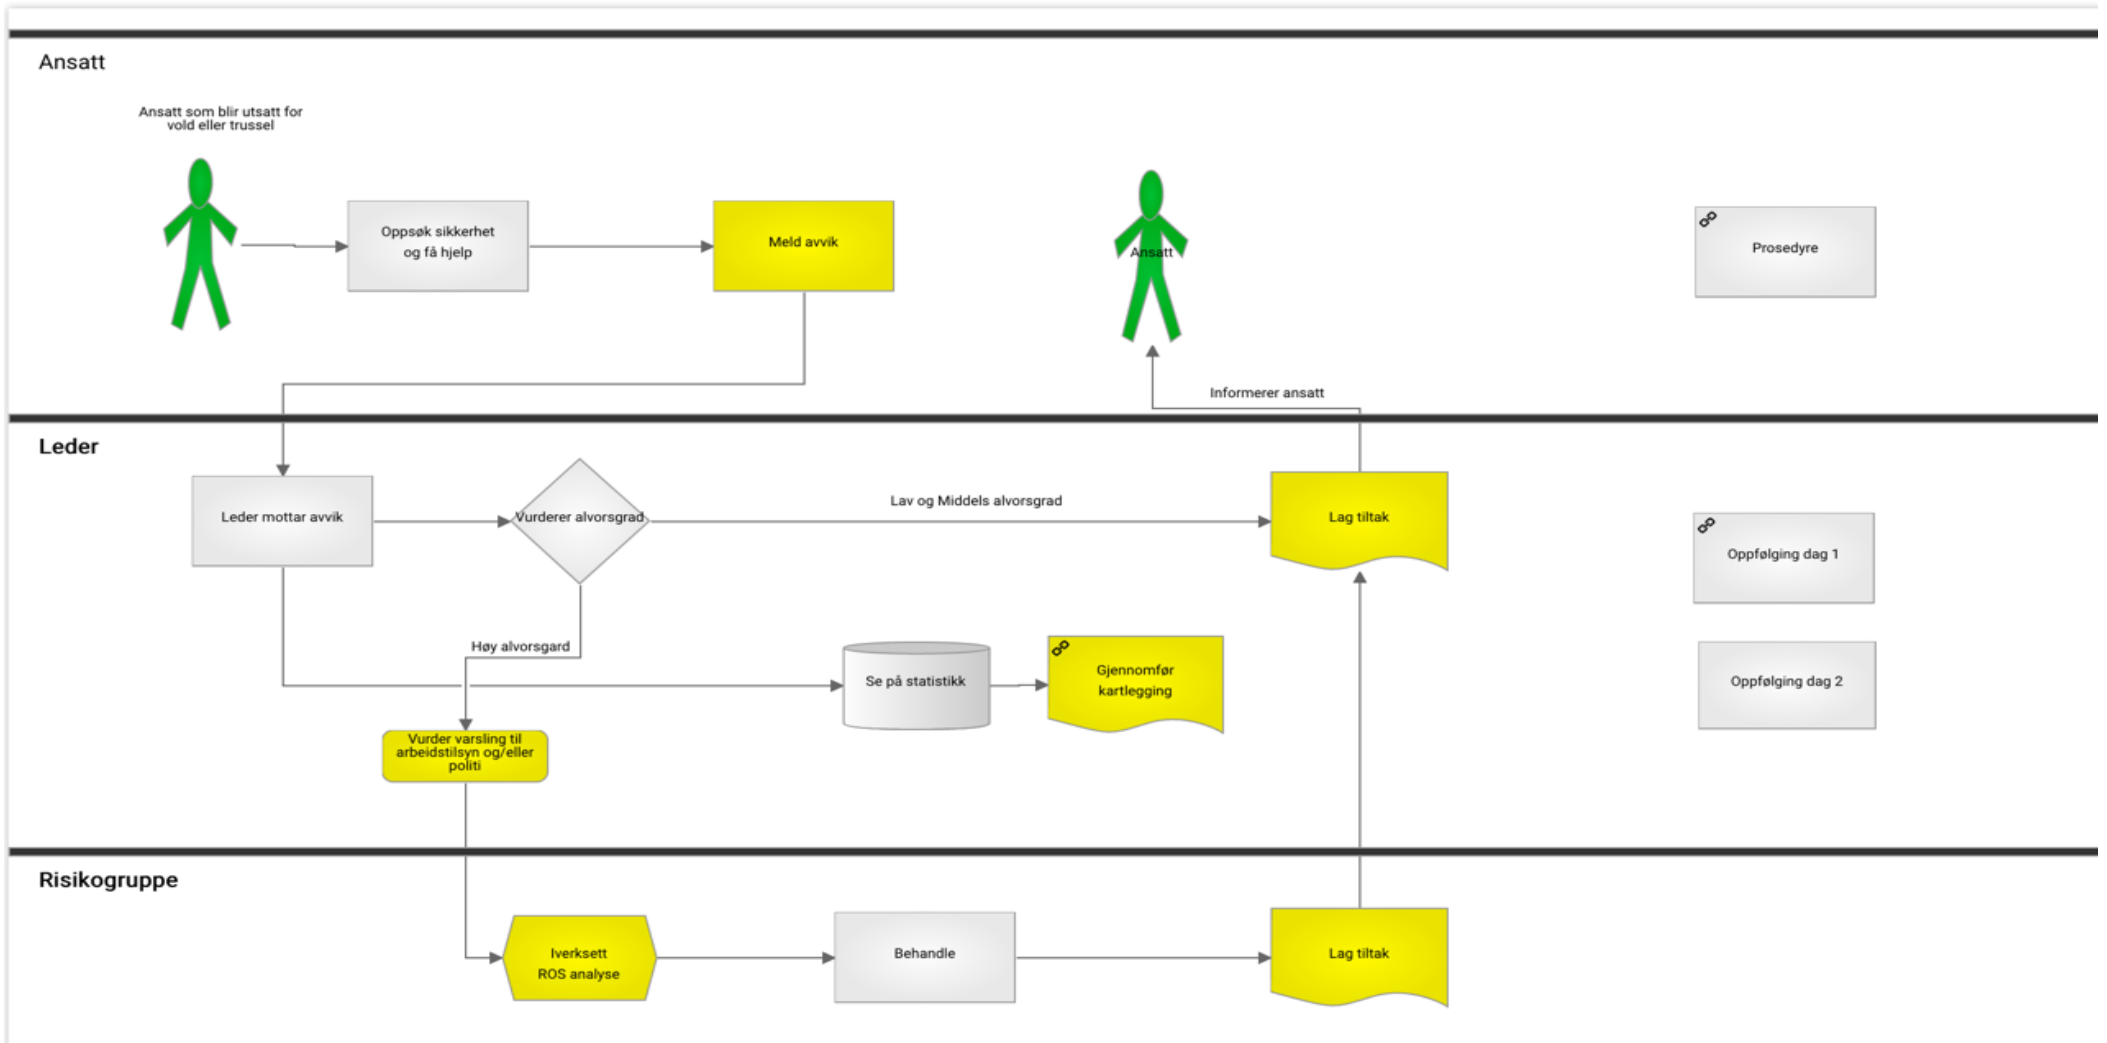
Ansatt

Ansatt som blir utsatt for vold eller trussel

Oppsøk sikkerhet og få hjelp

Meld avvik

Ansatt

Prosedyre

Informerer ansatt

Leder

Leder mottar avvik

Vurderer alvorsgrad

Lav og Middels alvorsgrad

Lag tiltak

Oppfølging dag 1

Høy alvorsgard

Se på statistikk

Gjennomfør kartlegging

Oppfølging dag 2

Vurder varsling til arbeidstilsyn og/eller politi

Risikogruppe

Iverksett ROS analyse

Behandle

Lag tiltak